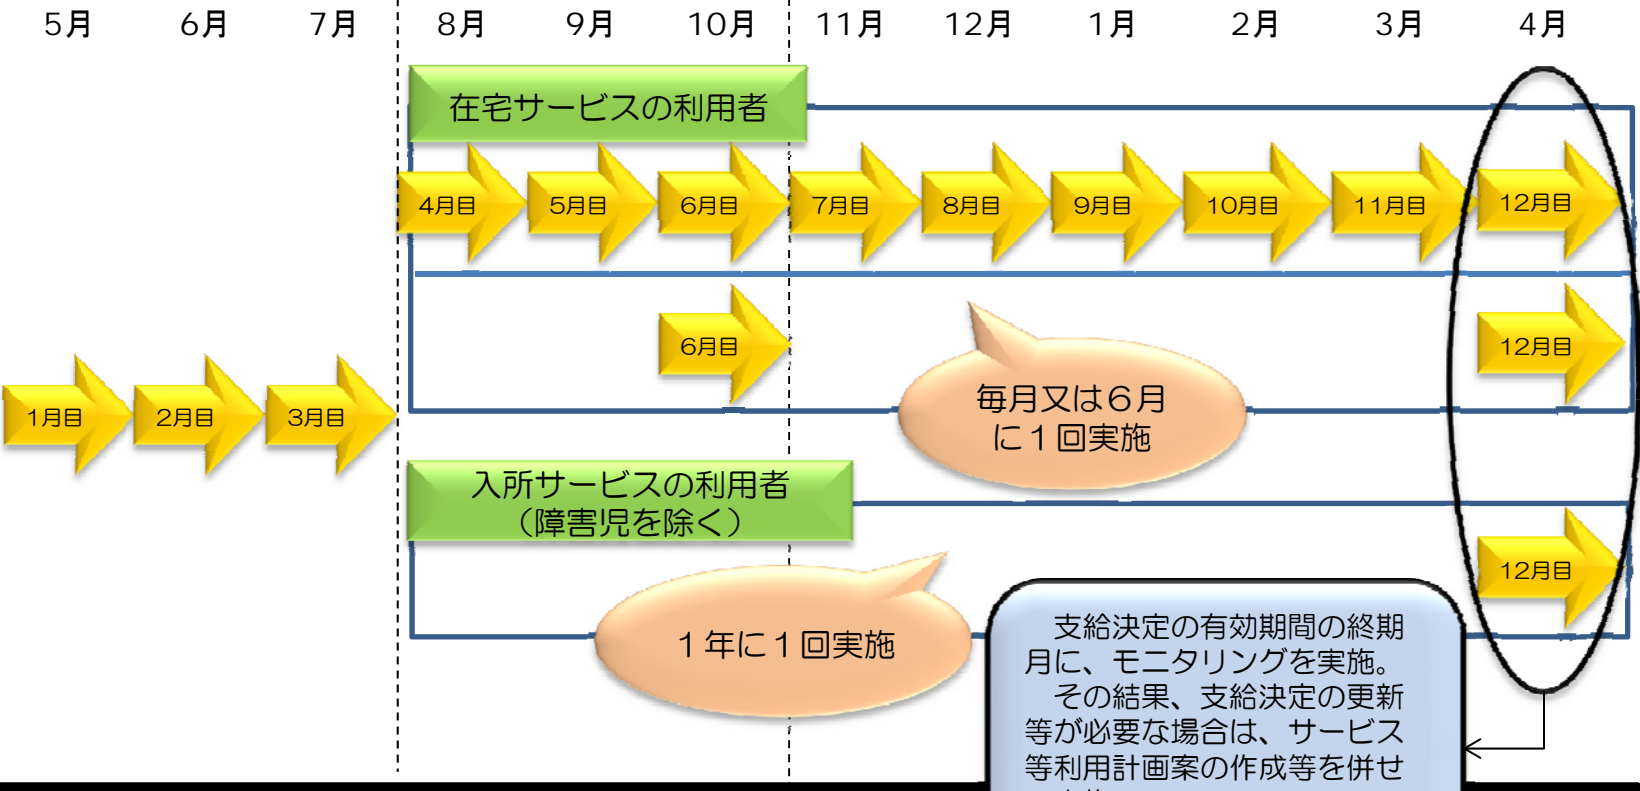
5月 6月 7月 8月 9月 10月 11月 12月 1月 2月 3月 4月

在宅サービスの利用者

4月目 5月目 6月目 7月目 8月目 9月目 10月目 11月目 12月目

6月目

12月目

1月目 2月目 3月目

毎月又は６月に１回実施

入所サービスの利用者（障害児を除く）

12月目

１年に１回実施

支給決定の有効期間の終期月に、モニタリングを実施。
その結果、支給決定の更新等が必要な場合は、サービス等利用計画案の作成等を併せ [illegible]